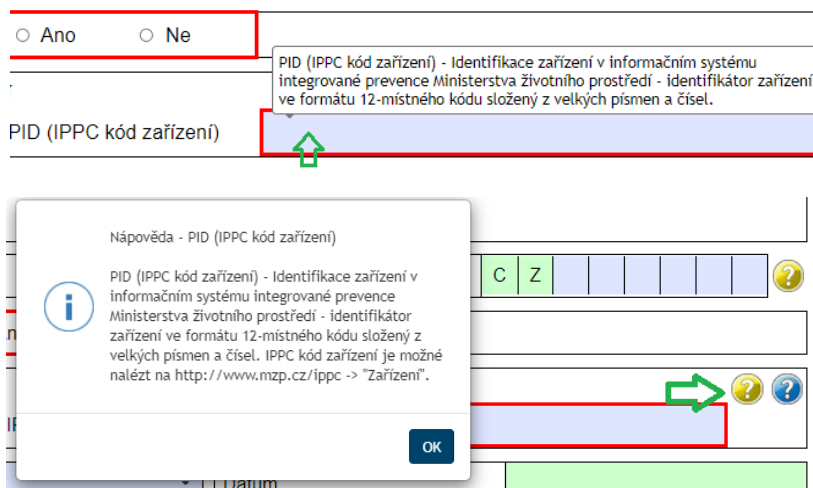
Ano Ne

PID (IPPC kód zařízení) - Identifikace zařízení v informačním systému integrované prevence Ministerstva životního prostředí - identifikátor zařízení ve formátu 12-místného kódu složený z velkých písmen a čísel.

PID (IPPC kód zařízení)

Nápověda - PID (IPPC kód zařízení)

PID (IPPC kód zařízení) - Identifikace zařízení v informačním systému integrované prevence Ministerstva životního prostředí - identifikátor zařízení ve formátu 12-místného kódu složený z velkých písmen a čísel. IPPC kód zařízení je možné nalézt na http://www.mzp.cz/ippc -> "Zařízení".

C Z

OK

Datum